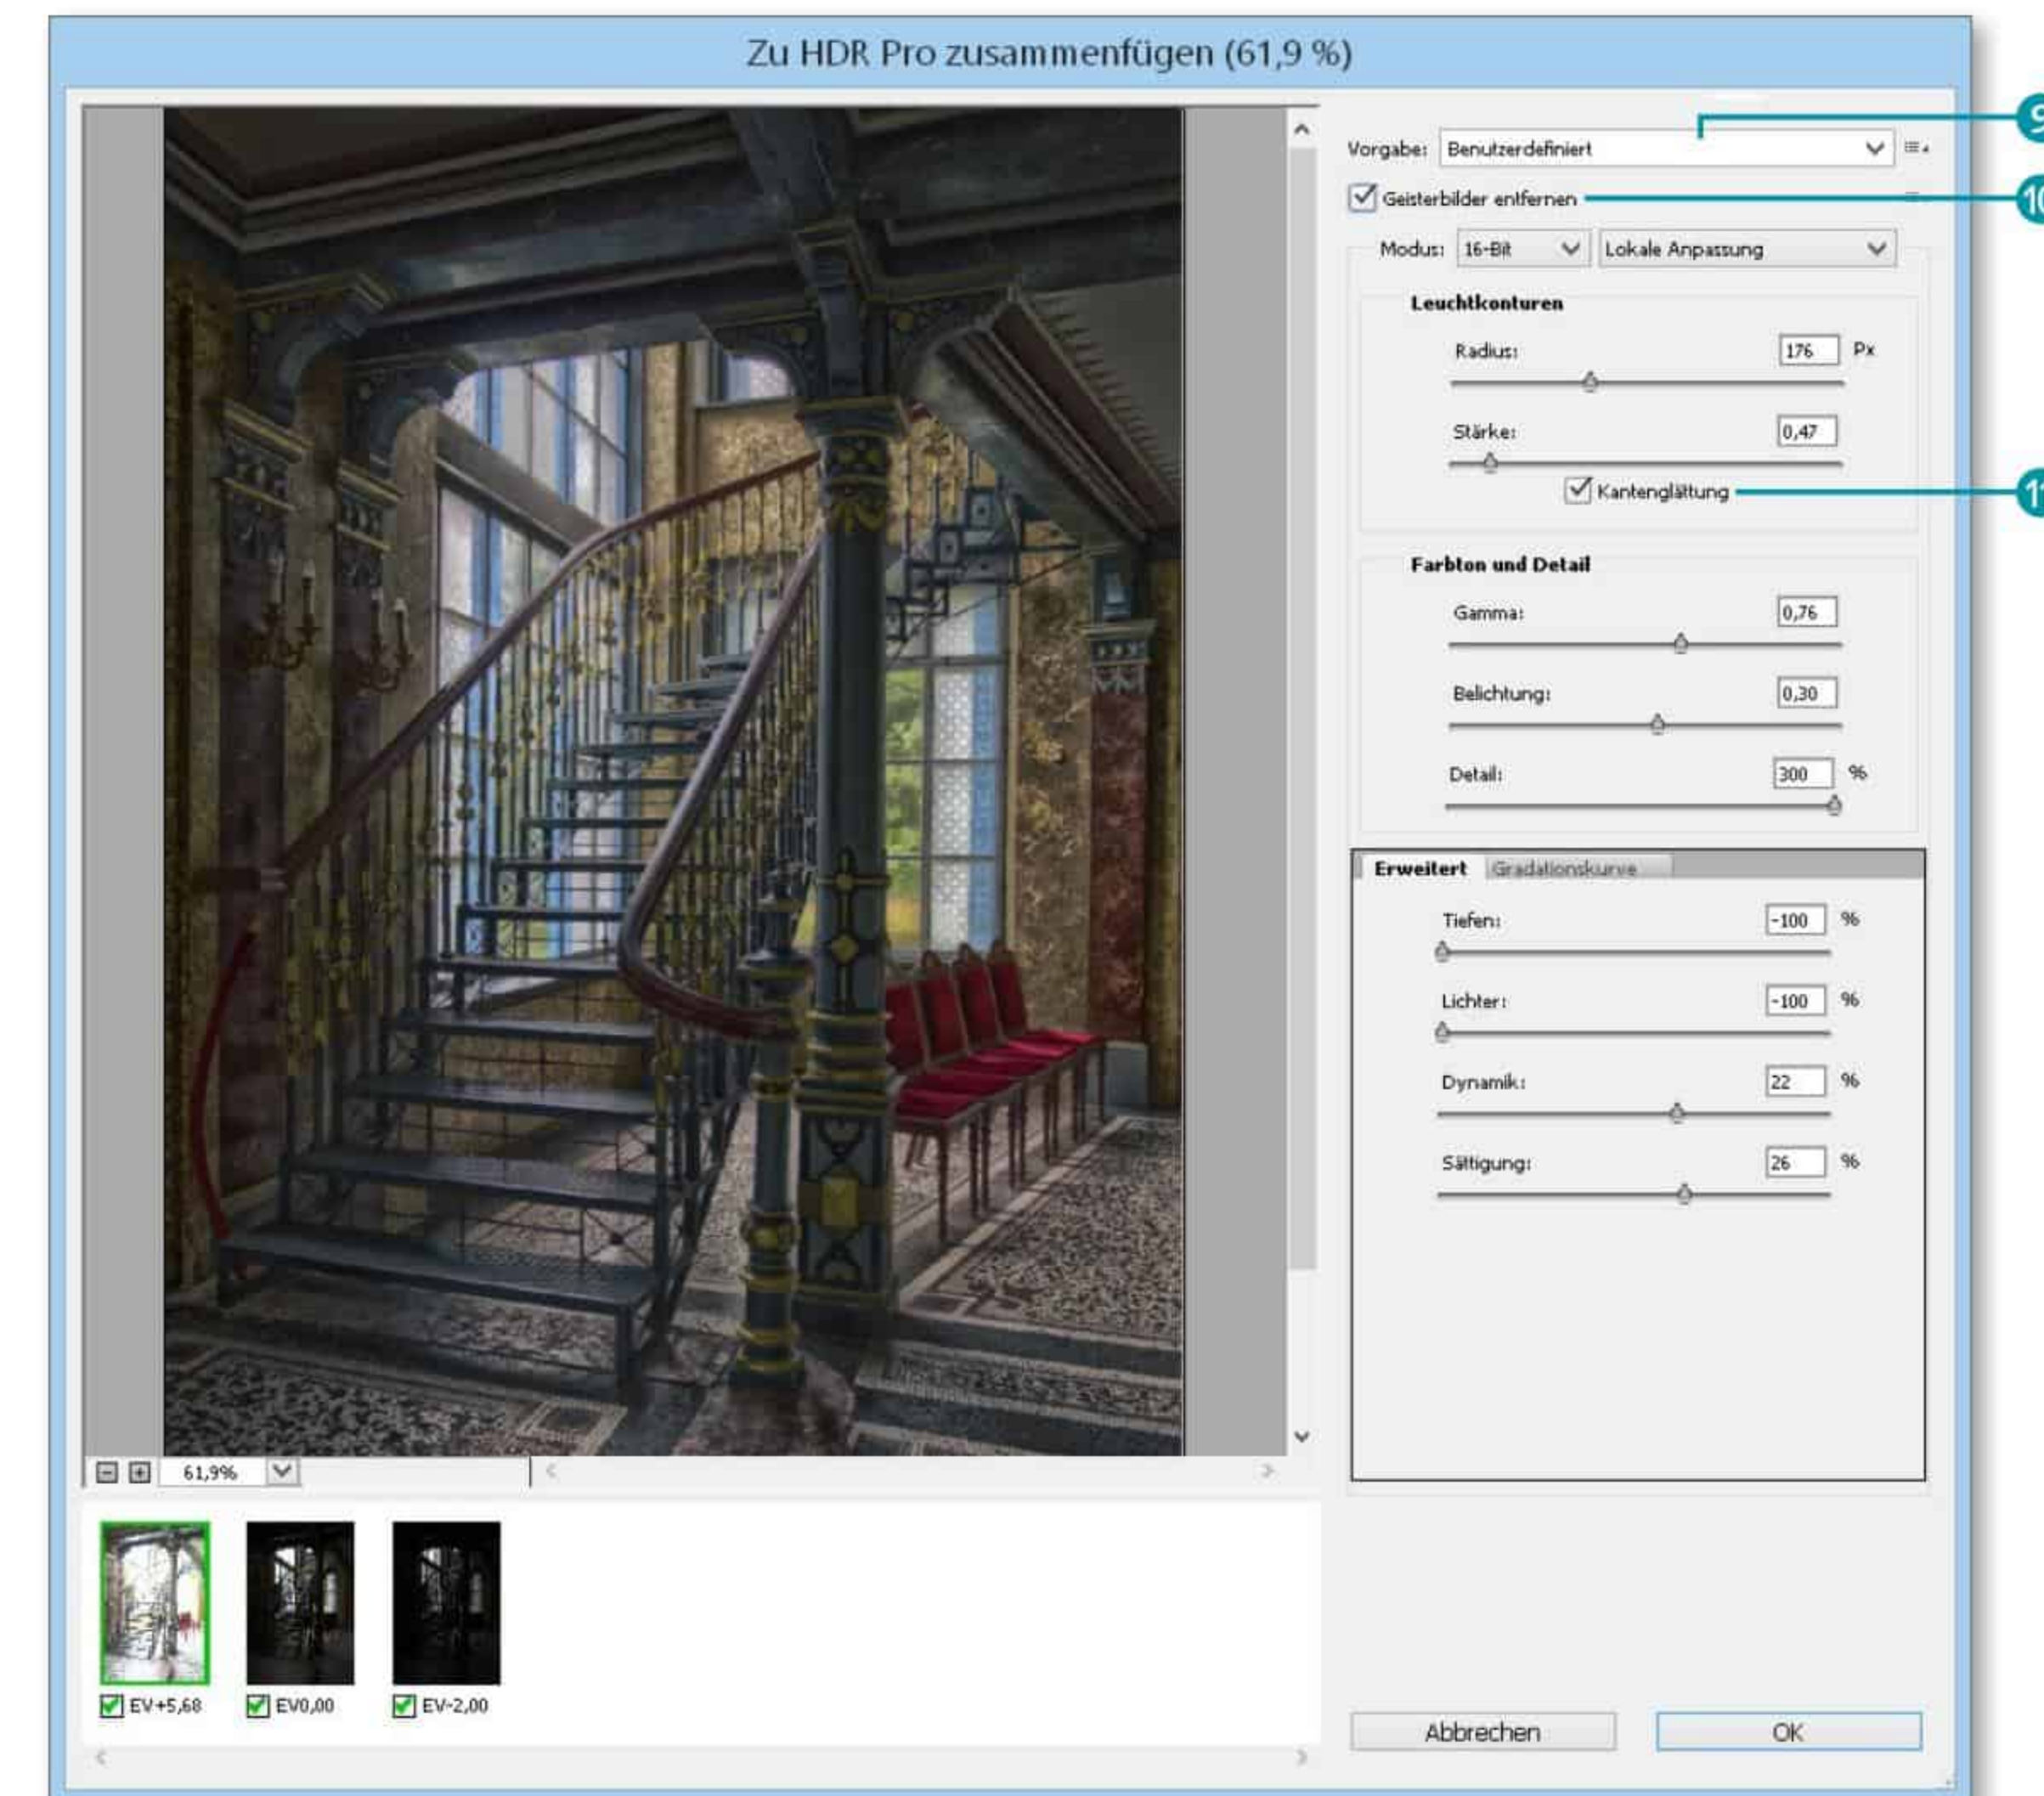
Zu HDR Pro zusammenfügen (61,9 %)

Vorgabe: Benutzerdefiniert

9

Geisterbilder entfernen

10

Modus: 16-Bit Lokale Anpassung

Leuchtkonturen

Radius: 176 Px

Stärke: 0,47

Kantenglättung

11

Farbton und Detail

Gamma: 0,76

Belichtung: 0,30

Detail: 300 %

Erweitert Gradationskurve

Tiefen: -100 %

Lichter: -100 %

Dynamik: 22 %

Sättigung: 26 %

61,9%

EV+5,68 EV0,00 EV-2,00

Abbrechen OK